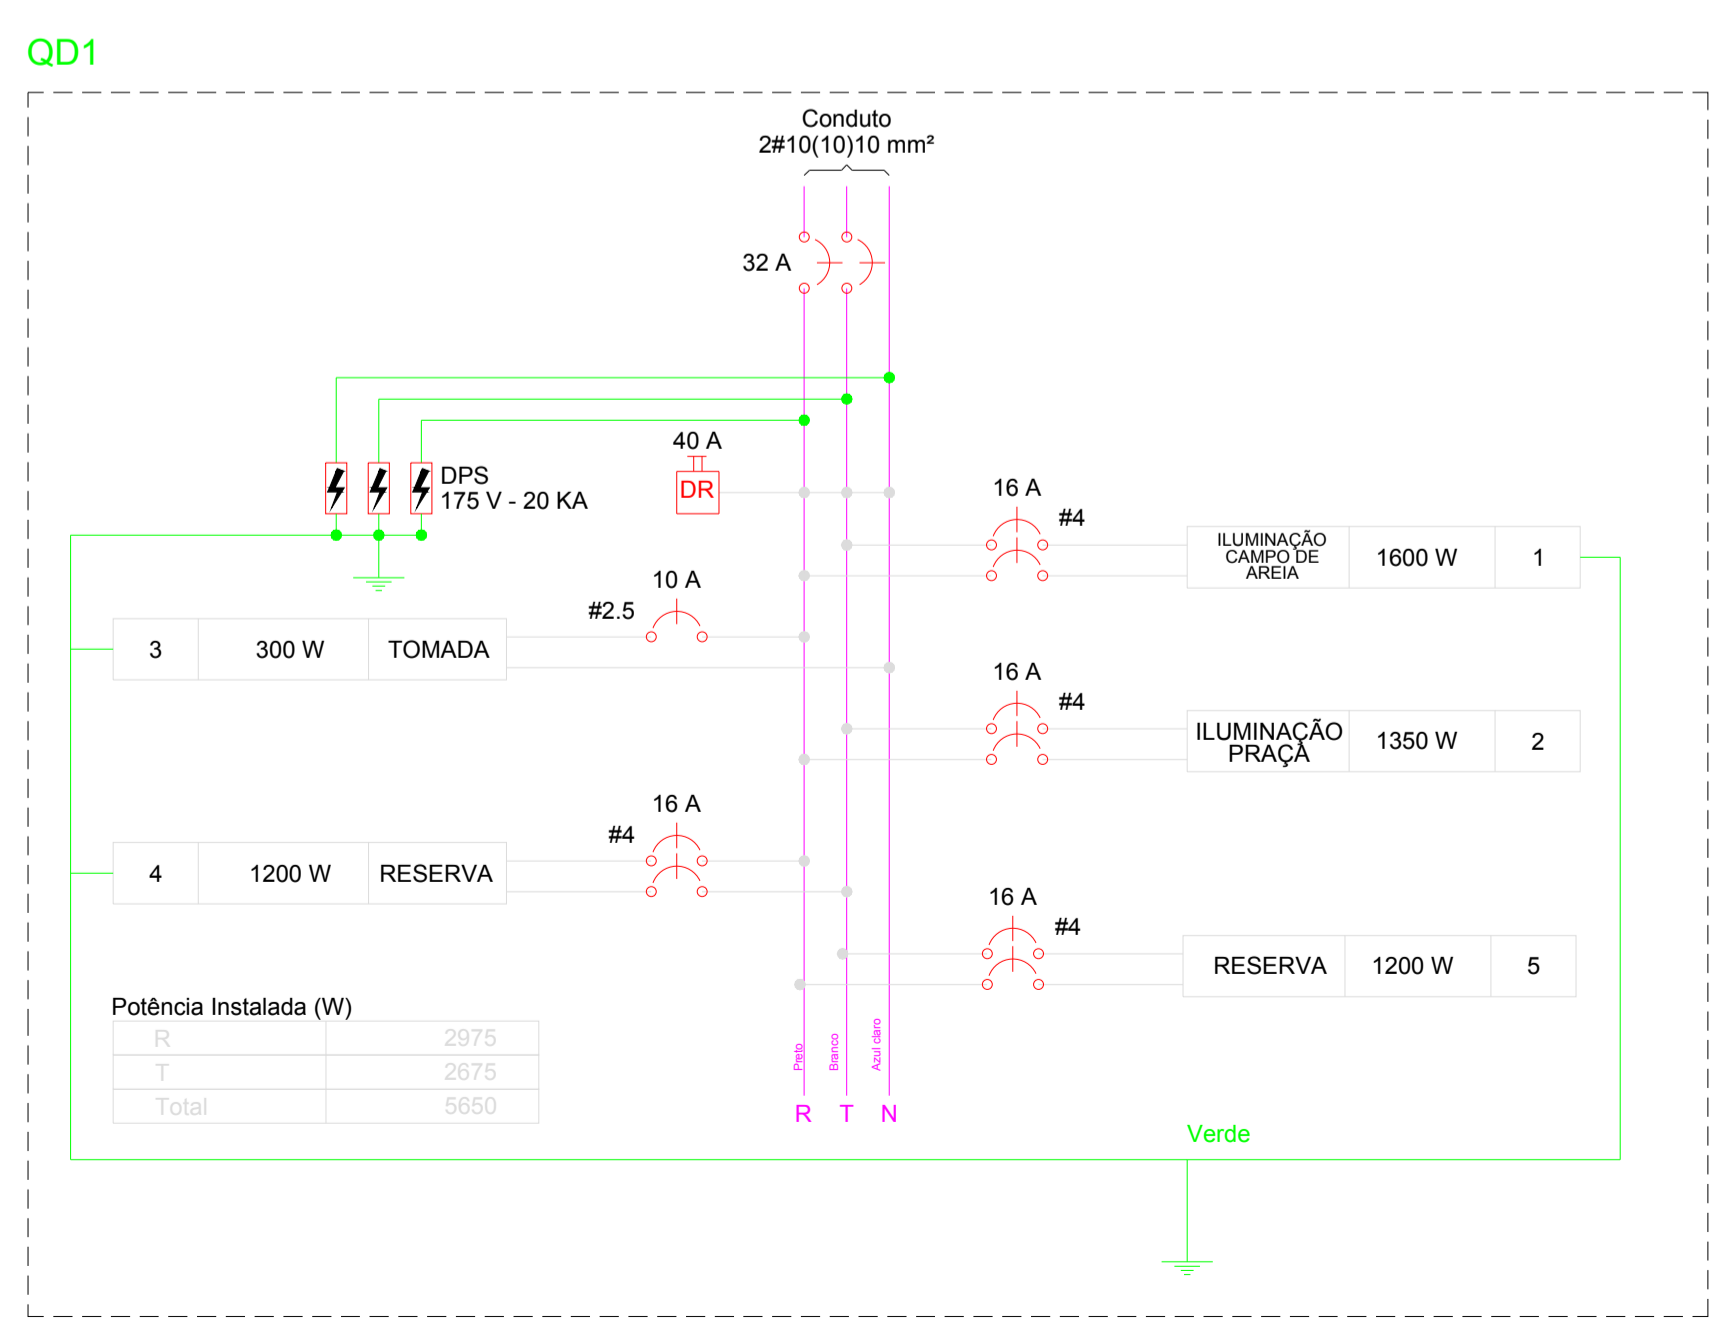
QD1

Conduto
2#10(10)10 mm²

32 A

40 A
DR

DPS
175 V - 20 KA

16 A
#4

| ILUMINAÇÃO CAMPO DE AREIA | 1600 W | 1 |
|---|---|---|

10 A
#2.5

| 3 | 300 W | TOMADA |
|---|---|---|

16 A
#4

| ILUMINAÇÃO PRAÇA | 1350 W | 2 |
|---|---|---|

16 A
#4

| 4 | 1200 W | RESERVA |
|---|---|---|

16 A
#4

| RESERVA | 1200 W | 5 |
|---|---|---|

Potência Instalada (W)

| R | 2975 |
|---|---|
| T | 2675 |
| Total | 5650 |

Preto
Branco
Azul claro

R T N

Verde